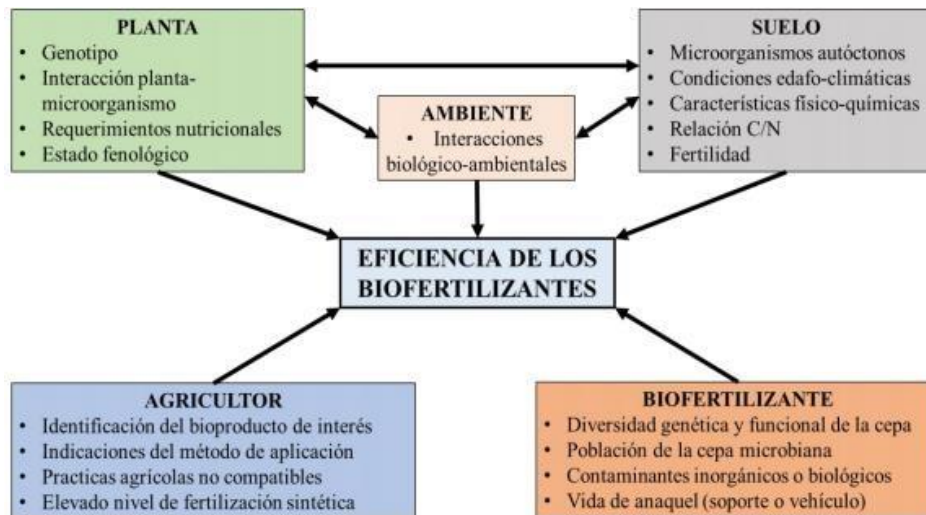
PLANTA
- Genotipo
- Interacción planta-microorganismo
- Requerimientos nutricionales
- Estado fenológico

SUELO
- Microorganismos autóctonos
- Condiciones edafo-climáticas
- Características físico-químicas
- Relación C/N
- Fertilidad

AMBIENTE
- Interacciones biológico-ambientales

EFICIENCIA DE LOS BIOFERTILIZANTES

AGRICULTOR
- Identificación del bioproducto de interés
- Indicaciones del método de aplicación
- Practicas agrícolas no compatibles
- Elevado nivel de fertilización sintética

BIOFERTILIZANTE
- Diversidad genética y funcional de la cepa
- Población de la cepa microbiana
- Contaminantes inorgánicos o biológicos
- Vida de anaquel (soporte o vehículo)